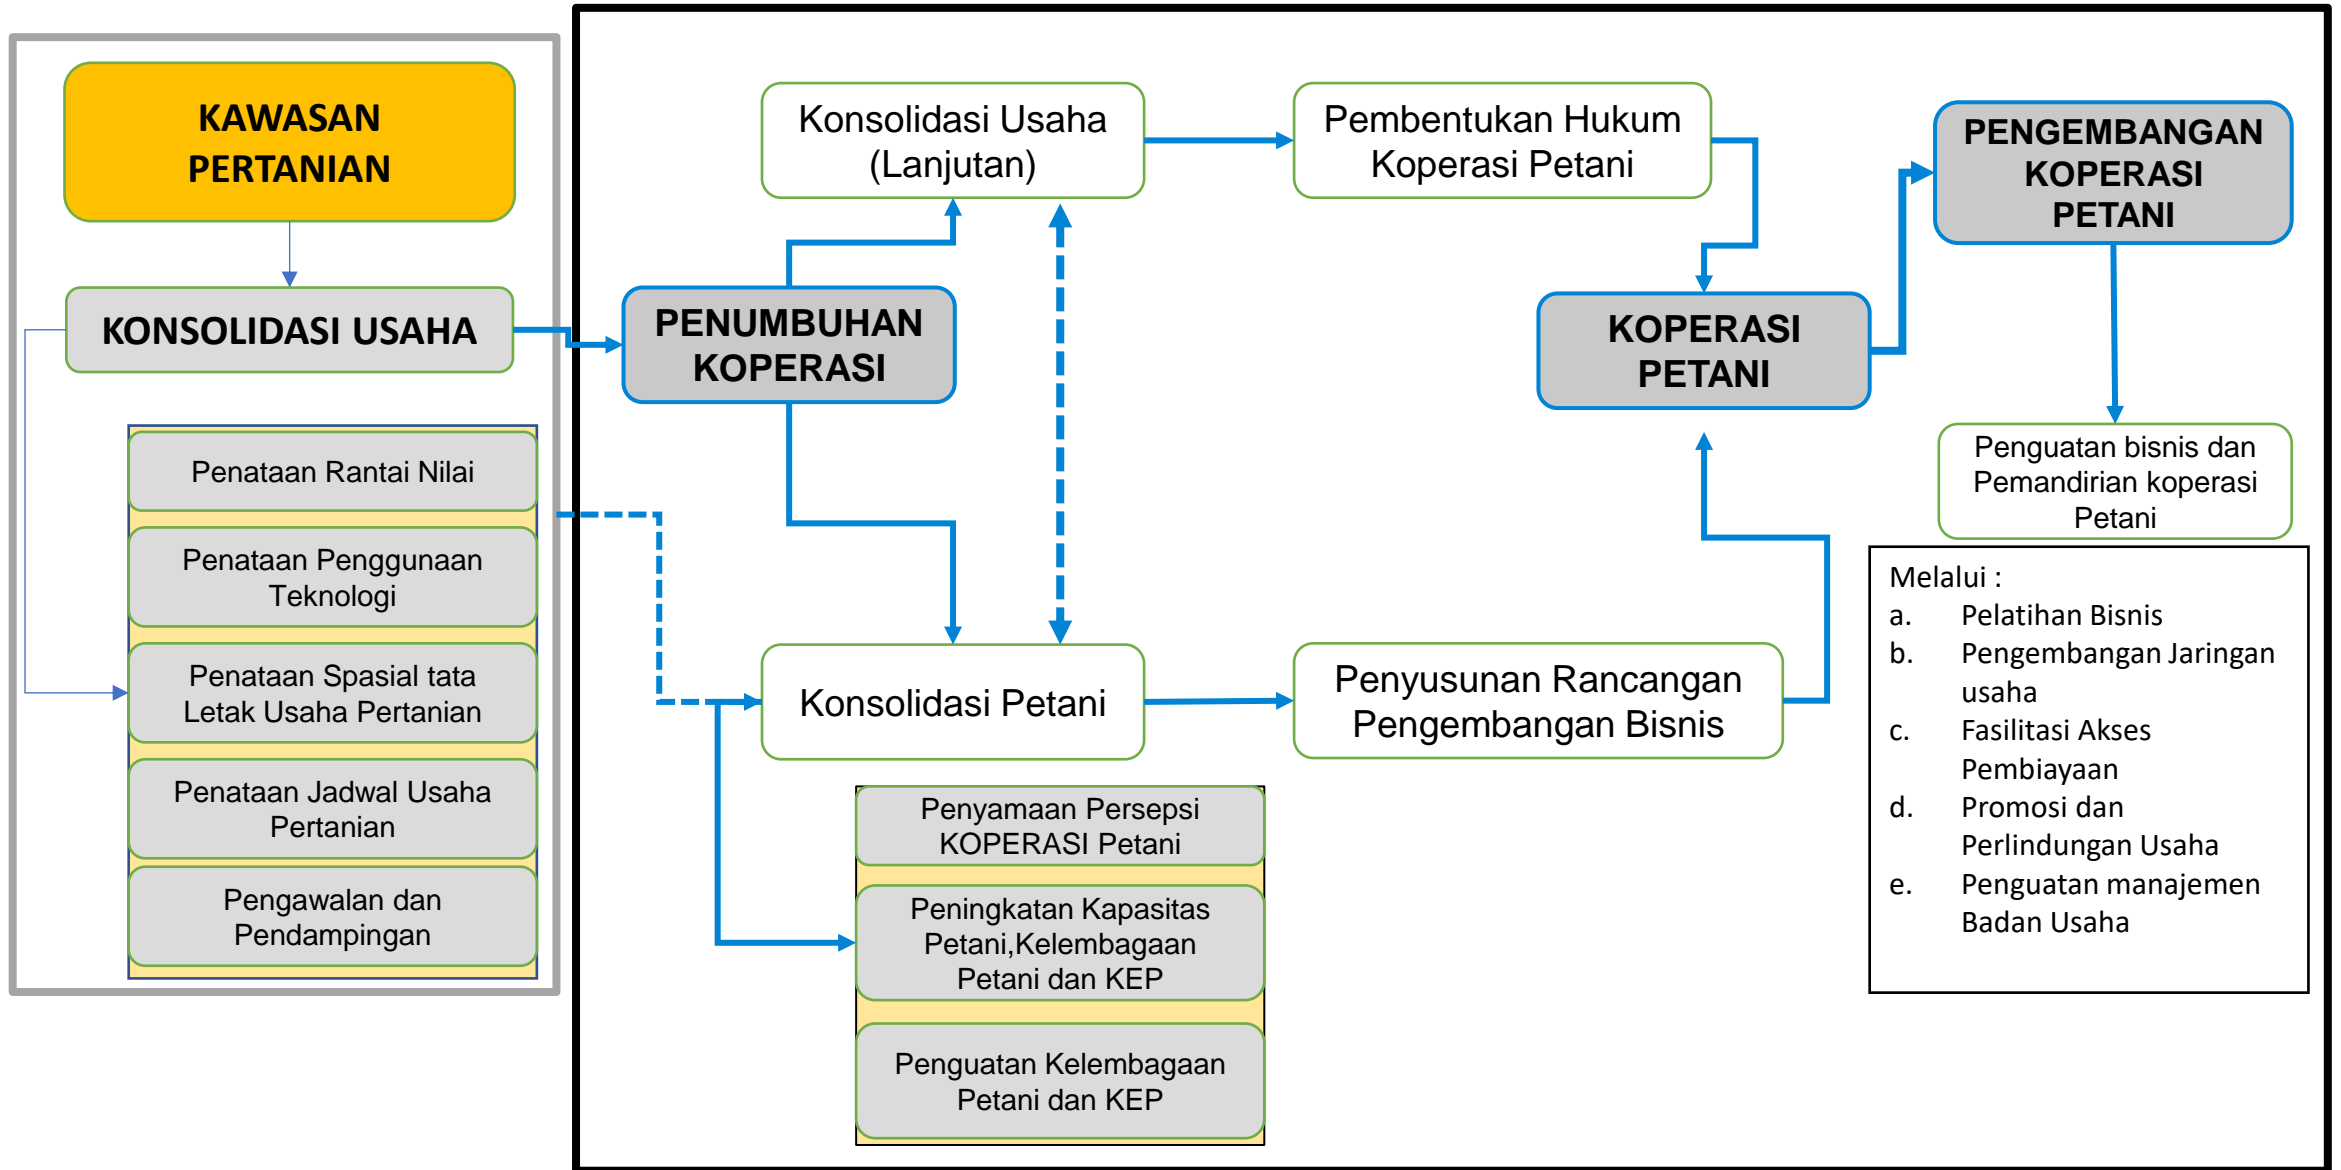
KAWASAN PERTANIAN

KONSOLIDASI USAHA

Penataan Rantai Nilai

Penataan Penggunaan Teknologi

Penataan Spasial tata Letak Usaha Pertanian

Penataan Jadwal Usaha Pertanian

Pengawalan dan Pendampingan

Konsolidasi Usaha (Lanjutan)

Pembentukan Hukum Koperasi Petani

PENGEMBANGAN KOPERASI PETANI

PENUMBUHAN KOPERASI

KOPERASI PETANI

Penguatan bisnis dan Pemandirian koperasi Petani

Konsolidasi Petani

Penyusunan Rancangan Pengembangan Bisnis

Penyamaan Persepsi KOPERASI Petani

Peningkatan Kapasitas Petani,Kelembagaan Petani dan KEP

Penguatan Kelembagaan Petani dan KEP

Melalui :
a. Pelatihan Bisnis
b. Pengembangan Jaringan usaha
c. Fasilitasi Akses Pembiayaan
d. Promosi dan Perlindungan Usaha
e. Penguatan manajemen Badan Usaha